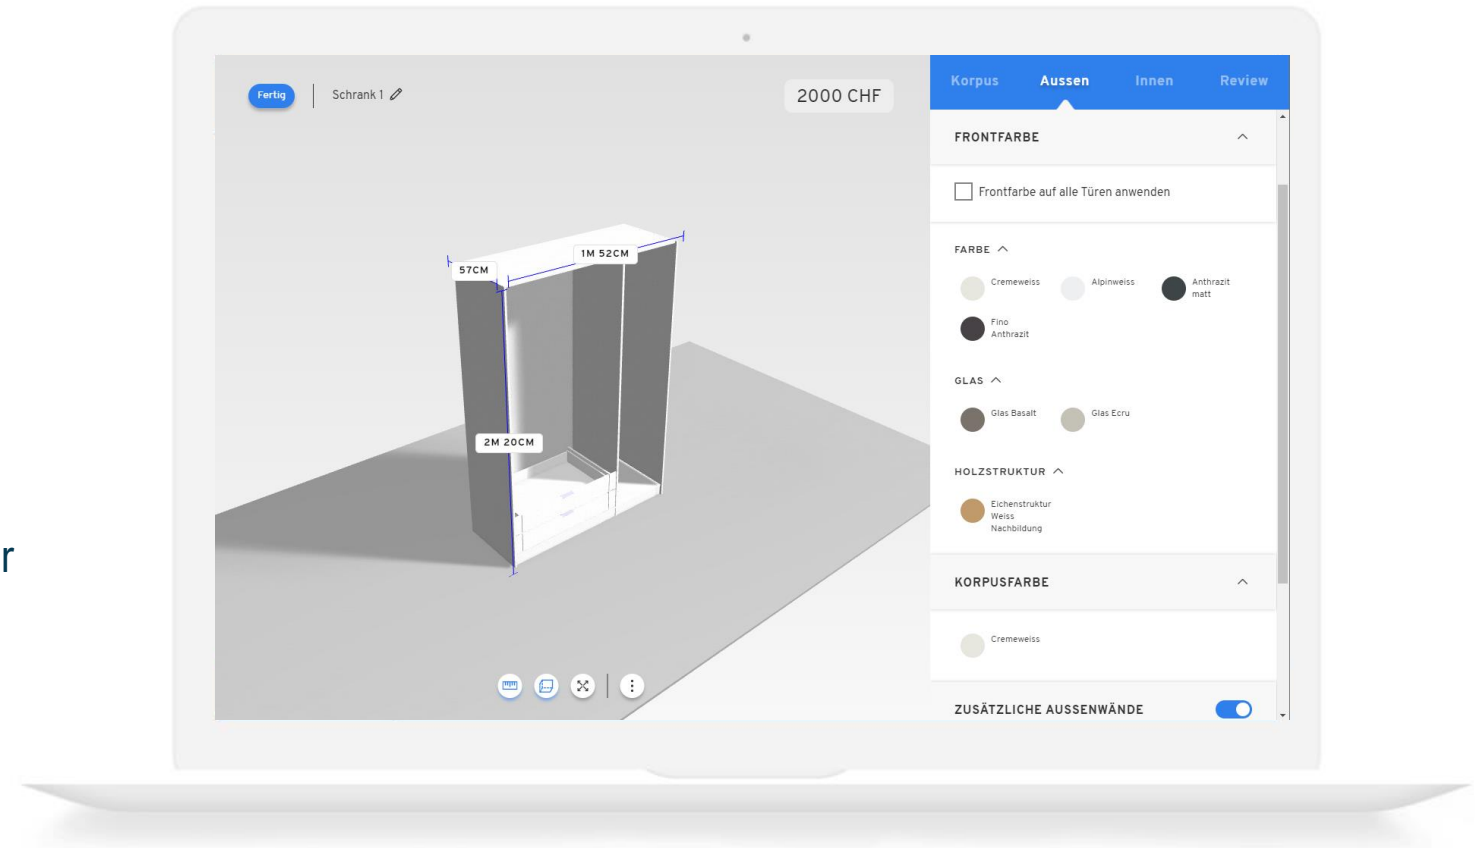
Fertig

Schrank 1

2000 CHF

57CM

1M 52CM

2M 20CM

Korpus Aussen Innen Review

FRONTFARBE

Frontfarbe auf alle Türen anwenden

FARBE

Cremeweiss

Alpinweiss

Anthrazit matt

Fino Anthrazit

GLAS

Glas Basalt

Glas Ecru

HOLZSTRUKTUR

Eichenstruktur Weiss Nachbildung

KORPUSFARBE

Cremeweiss

ZUSÄTZLICHE AUSSENWÄNDE

r